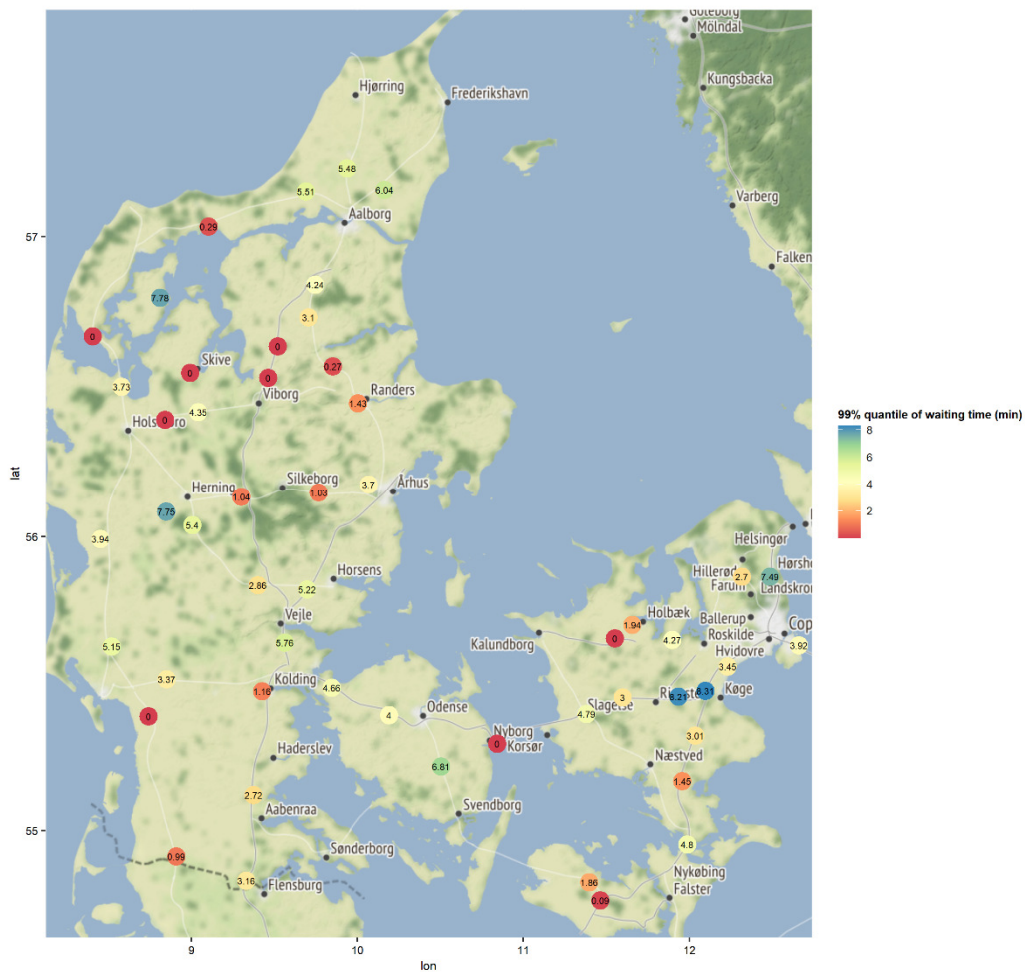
Göteborg
Mölndal
Kungsbacka
Varberg
Falken
Hjørring
Frederikshavn
5.48
5.51
6.04
Aalborg
0.29
4.24
7.78
3.1
0
0
Skive
0
0
0.27
3.73
Viborg
Randers
1.43
Holstebro
0
4.35
Herning
Silkeborg
Århus
1.04
1.03
3.7
7.75
5.4
3.94
Horsens
2.86
5.22
Vejle
5.76
5.15
3.37
Kolding
1.16
4.66
0
4
Odense
Nyborg
0
Korsør
Haderslev
6.81
2.72
Aabenraa
Svendborg
Sønderborg
0.99
3.16
Flensburg
Helsingør
Hillerød
Hørsho
2.7
7.49
Farum
Landskron
Holbæk
1.94
Ballerup
0
4.27
Roskilde
Kalundborg
Hvidovre
3.92
Cop
3.45
3
Ringsted
Køge
8.21
8.31
Slagelse
4.79
3.01
Næstved
1.45
4.8
1.86
Nykøbing
Falster
0.09
57
56
55
9
10
11
12
lat
lon
99% quantile of waiting time (min)
8
6
4
2